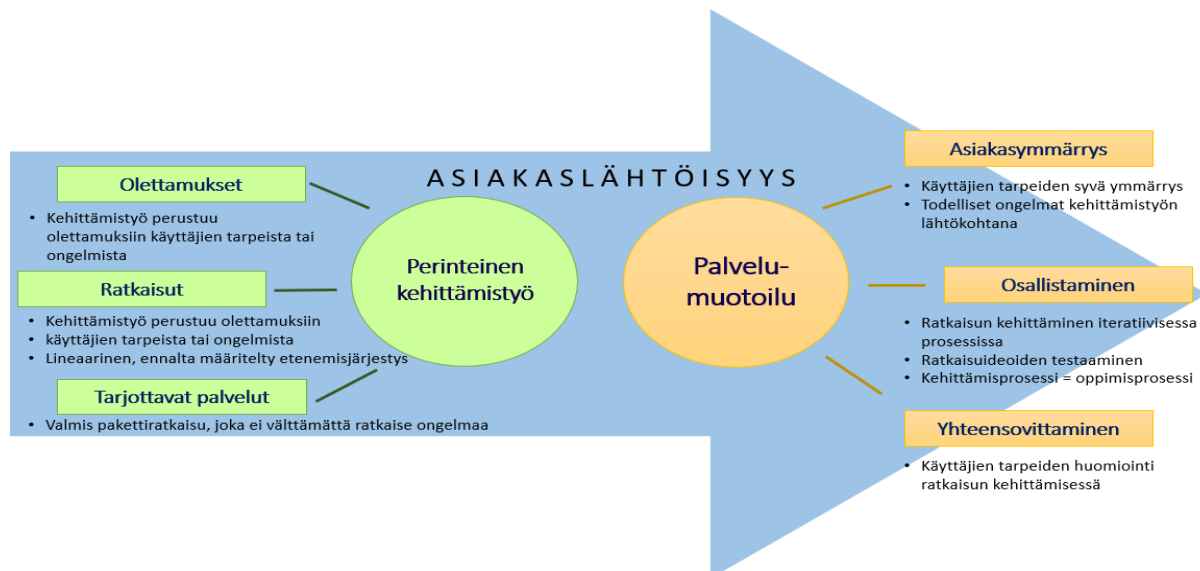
ASIAKASLÄHTÖISYYS

Olettamukset

- Kehittämistyö perustuu olettamuksiin käyttäjien tarpeista tai ongelmista

Ratkaisut

- Kehittämistyö perustuu olettamuksiin
- käyttäjien tarpeista tai ongelmista
- Lineaarinen, ennalta määritelty etenemisjärjestys

Tarjottavat palvelut

- Valmis pakettiratkaisu, joka ei välttämättä ratkaise ongelmaa

Perinteinen kehittämistyö

Palvelumuotoilu

Asiakasymmärrys

- Käyttäjien tarpeiden syvä ymmärrys
- Todelliset ongelmat kehittämistyön lähtökohtana

Osallistaminen

- Ratkaisun kehittäminen iteratiivisessa prosessissa
- Ratkaisuideoiden testaaminen
- Kehittämisprosessi = oppimisprosessi

Yhteensovittaminen

- Käyttäjien tarpeiden huomiointi ratkaisun kehittämisessä